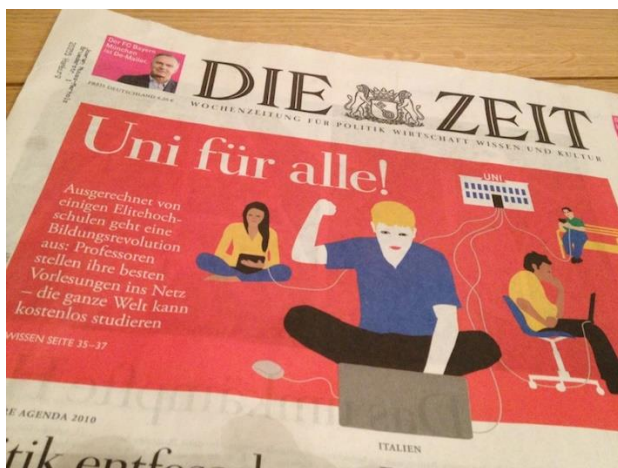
DIE ZEIT

WOCHENZEITUNG FÜR POLITIK WIRTSCHAFT WISSEN UND KULTUR

Der FC Bayern München ist Der Meister

PREIS DEUTSCHLAND 4,20 €

Uni für alle!

Ausgerechnet von einigen Elitehochschulen geht eine Bildungsrevolution aus: Professoren stellen ihre besten Vorlesungen ins Netz – die ganze Welt kann kostenlos studieren

WISSEN SEITE 35–37

UNI

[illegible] AGENDA 2010

ITALIEN

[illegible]itik entf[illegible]